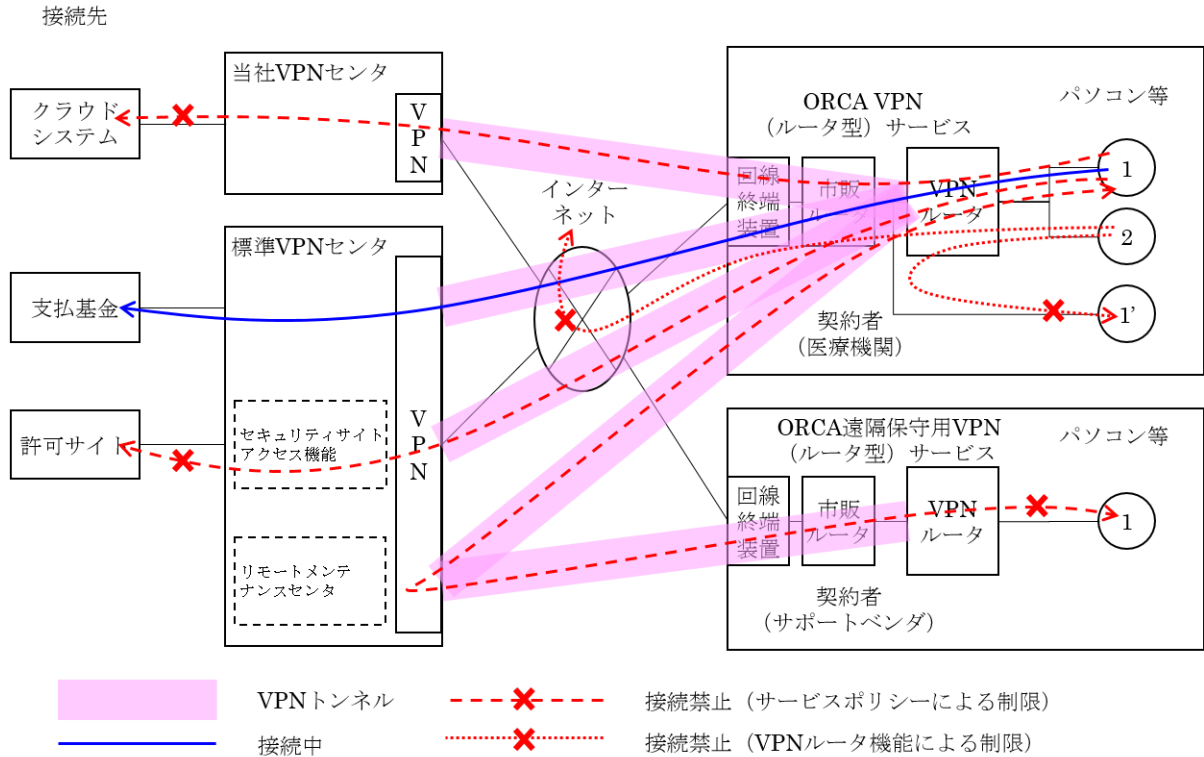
接続先

クラウドシステム

当社VPNセンタ

VPN

標準VPNセンタ

支払基金

許可サイト

セキュリティサイトアクセス機能

リモートメンテナンスセンタ

VPN

インターネット

ORCA VPN（ルータ型）サービス

パソコン等

回線終端装置

市販ルータ

VPNルータ

1

2

1'

契約者（医療機関）

ORCA遠隔保守用VPN（ルータ型）サービス

パソコン等

回線終端装置

市販ルータ

VPNルータ

1

契約者（サポートベンダ）

VPNトンネル

接続中

接続禁止（サービスポリシーによる制限）

接続禁止（VPNルータ機能による制限）